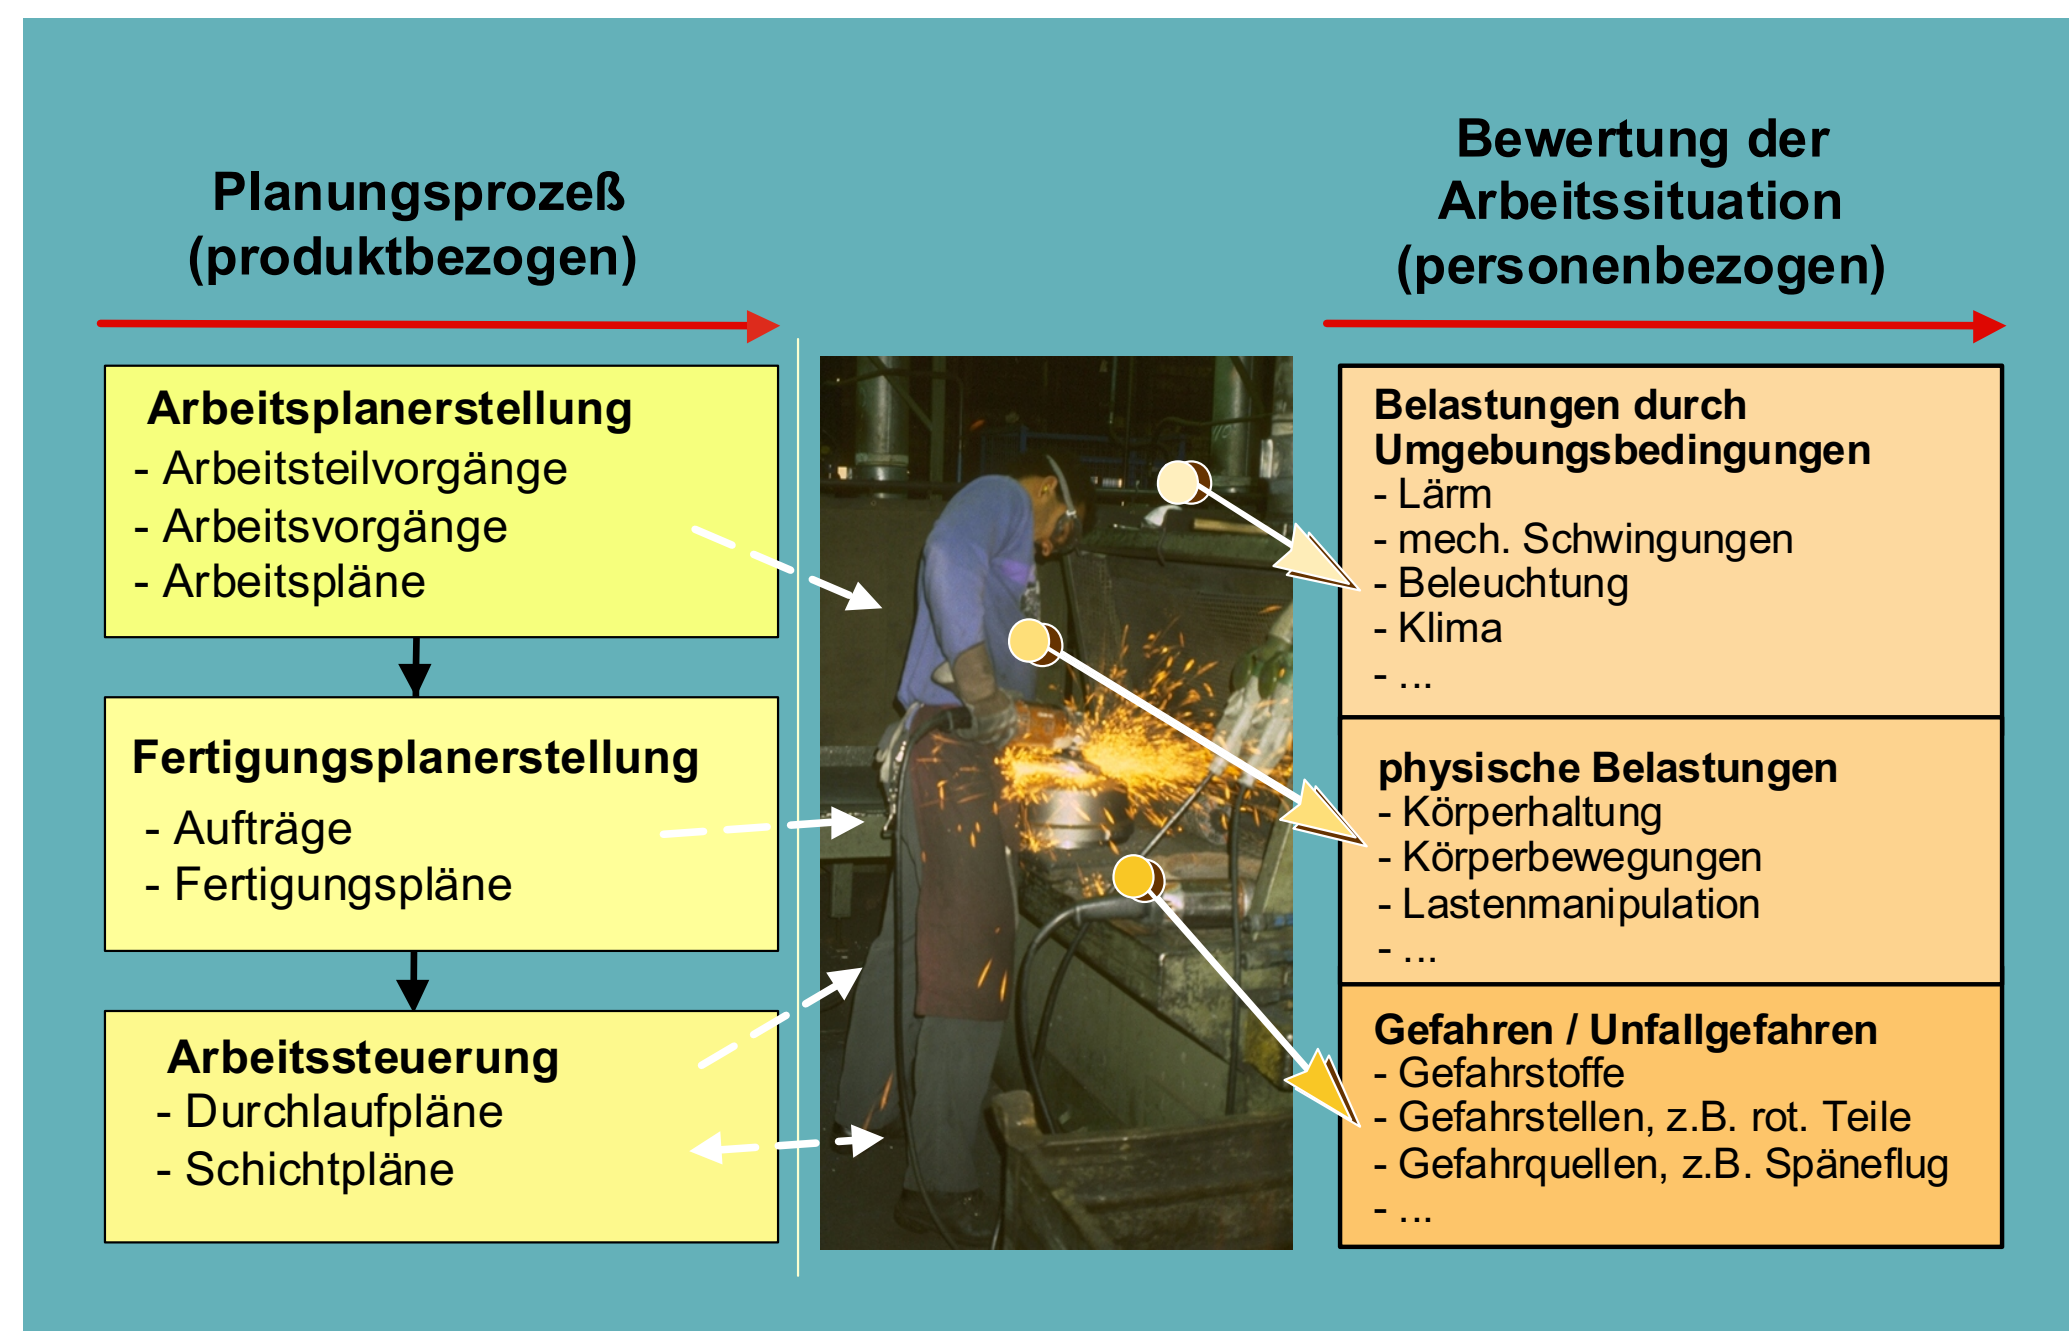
Planungsprozeß
(produktbezogen)

Bewertung der
Arbeitssituation
(personenbezogen)

Arbeitsplanerstellung
- Arbeitsteilvorgänge
- Arbeitsvorgänge
- Arbeitspläne

Fertigungsplanerstellung
- Aufträge
- Fertigungspläne

Arbeitssteuerung
- Durchlaufpläne
- Schichtpläne

Belastungen durch Umgebungsbedingungen
- Lärm
- mech. Schwingungen
- Beleuchtung
- Klima
- ...

physische Belastungen
- Körperhaltung
- Körperbewegungen
- Lastenmanipulation
- ...

Gefahren / Unfallgefahren
- Gefahrstoffe
- Gefahrstellen, z.B. rot. Teile
- Gefahrquellen, z.B. Späneflug
- ...